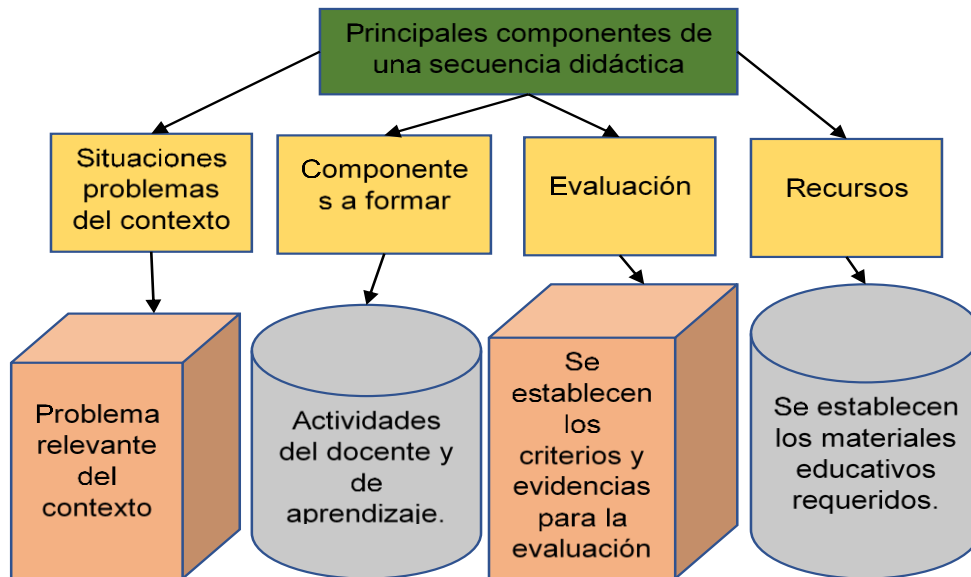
Principales componentes de una secuencia didáctica

Situaciones problemas del contexto

Componente s a formar

Evaluación

Recursos

Problema relevante del contexto

Actividades del docente y de aprendizaje.

Se establecen los criterios y evidencias para la evaluación

Se establecen los materiales educativos requeridos.